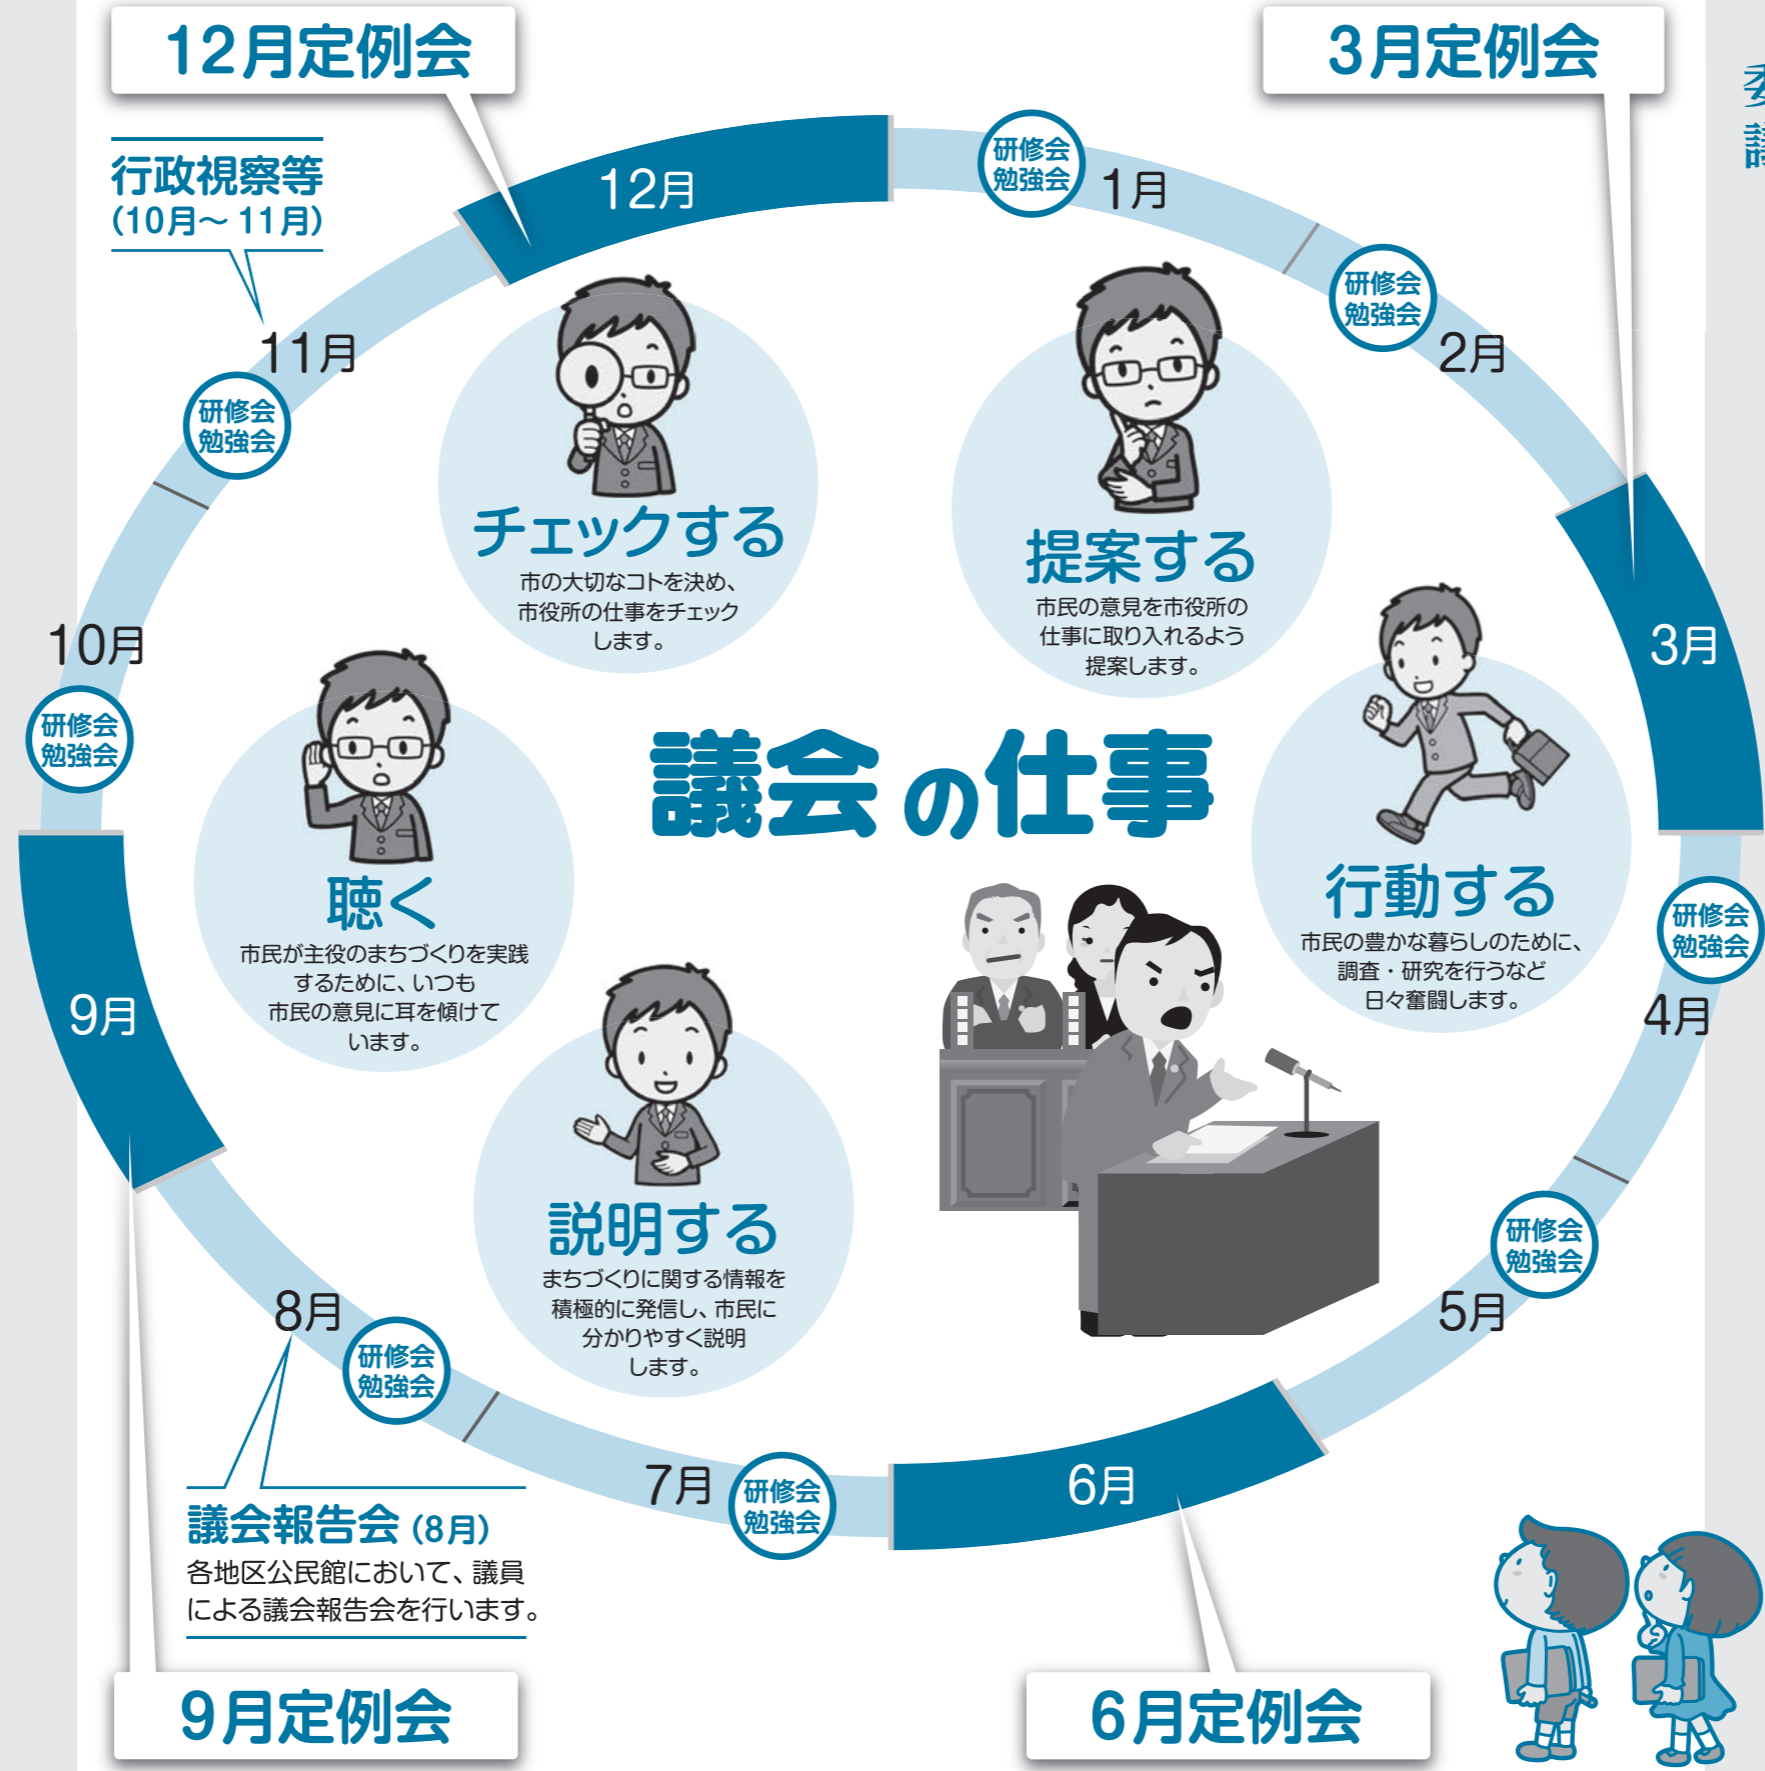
12月定例会

3月定例会

行政視察等
(10月～11月)

12月

研修会
勉強会

1月

研修会
勉強会

2月

11月

研修会
勉強会

チェックする
市の大切なコトを決め、市役所の仕事をチェックします。

提案する
市民の意見を市役所の仕事に取り入れるよう提案します。

3月

10月

研修会
勉強会

議会の仕事

聴く
市民が主役のまちづくりを実践するために、いつも市民の意見に耳を傾けています。

行動する
市民の豊かな暮らしのために、調査・研究を行うなど日々奮闘します。

研修会
勉強会

4月

9月

説明する
まちづくりに関する情報を積極的に発信し、市民に分かりやすく説明します。

研修会
勉強会

5月

8月

研修会
勉強会

7月

研修会
勉強会

6月

議会報告会 (8月)
各地区公民館において、議員による議会報告会を行います。

9月定例会

6月定例会